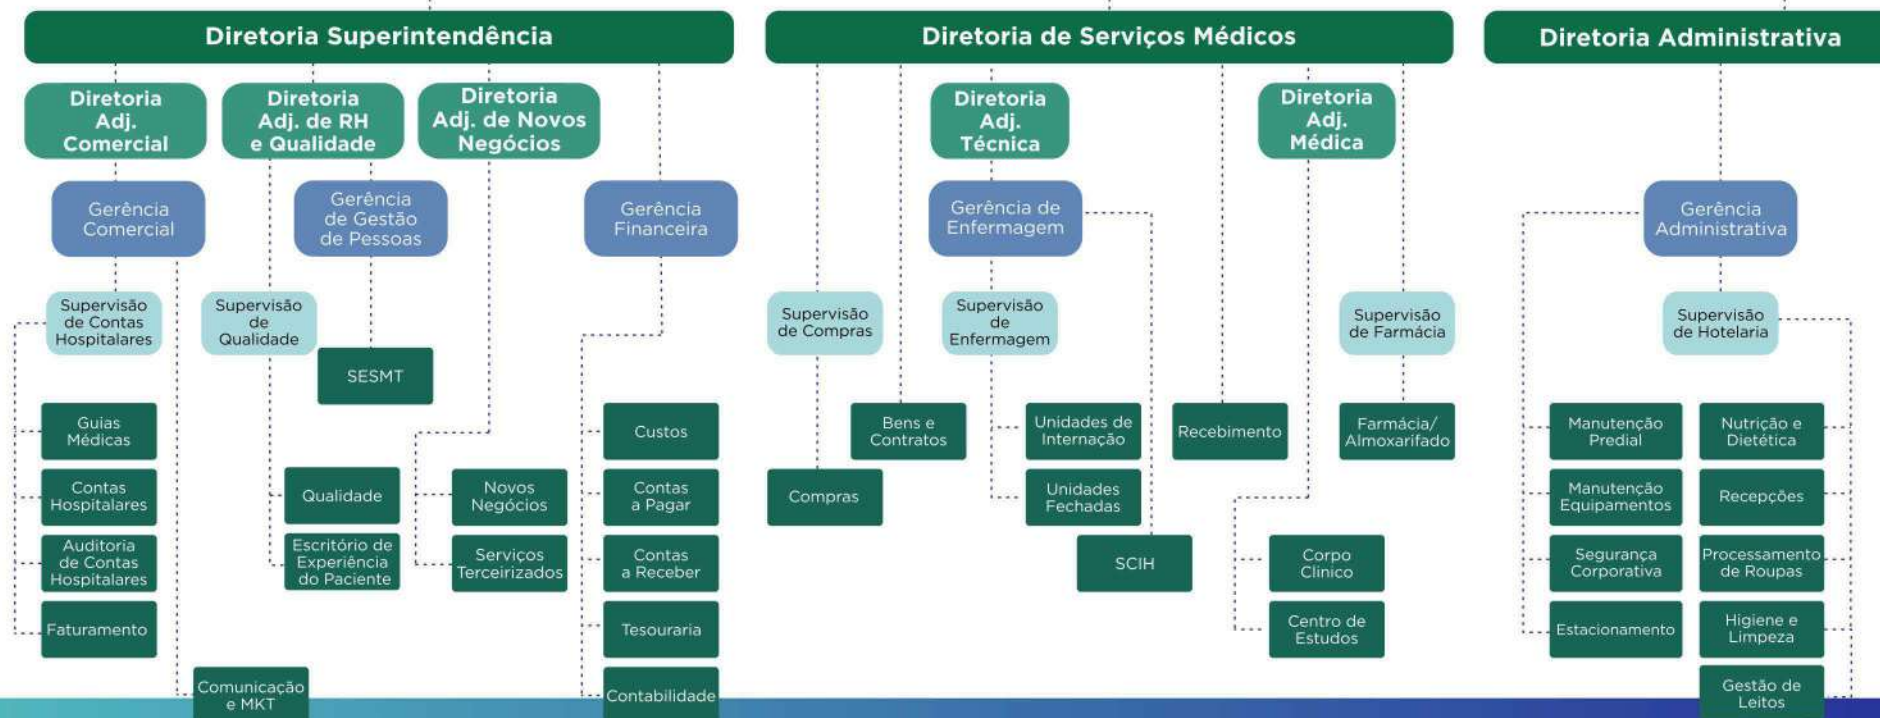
Diretoria Superintendência

Diretoria Adj. Comercial

Diretoria Adj. de RH e Qualidade

Diretoria Adj. de Novos Negócios

Gerência Comercial

Gerência de Gestão de Pessoas

Gerência Financeira

Supervisão de Contas Hospitalares

Supervisão de Qualidade

SESMT

Guias Médicas

Contas Hospitalares

Auditoria de Contas Hospitalares

Faturamento

Comunicação e MKT

Qualidade

Escritório de Experiência do Paciente

Novos Negócios

Serviços Terceirizados

Custos

Contas a Pagar

Contas a Receber

Tesouraria

Contabilidade

Diretoria de Serviços Médicos

Diretoria Adj. Técnica

Diretoria Adj. Médica

Gerência de Enfermagem

Supervisão de Compras

Supervisão de Enfermagem

Supervisão de Farmácia

Bens e Contratos

Compras

Unidades de Internação

Unidades Fechadas

SCIH

Recebimento

Farmácia/ Almoxarifado

Corpo Clínico

Centro de Estudos

Diretoria Administrativa

Gerência Administrativa

Supervisão de Hotelaria

Manutenção Predial

Manutenção Equipamentos

Segurança Corporativa

Estacionamento

Nutrição e Dietética

Recepções

Processamento de Roupas

Higiene e Limpeza

Gestão de Leitos